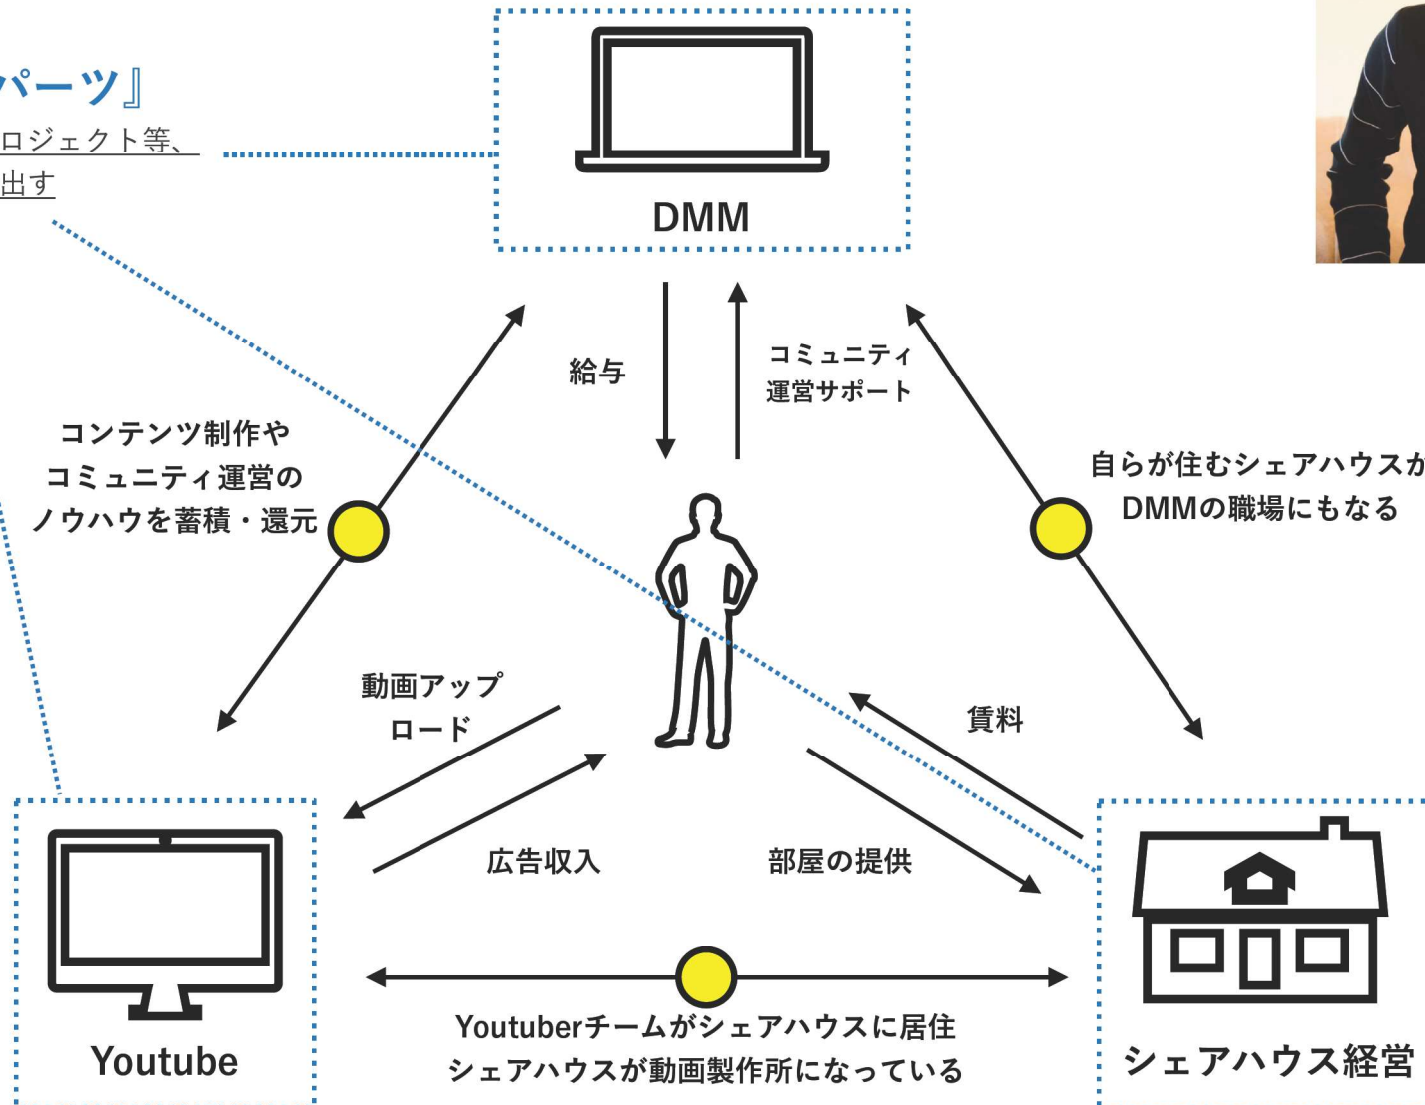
パーツ』
ロジェクト等、
出す

DMM

給与

コミュニティ
運営サポート

コンテンツ制作や
コミュニティ運営の
ノウハウを蓄積・還元

自らが住むシェアハウスが
DMMの職場にもなる

動画アップ
ロード

賃料

広告収入

部屋の提供

Youtube

Youtuberチームがシェアハウスに居住
シェアハウスが動画製作所になっている

シェアハウス経営